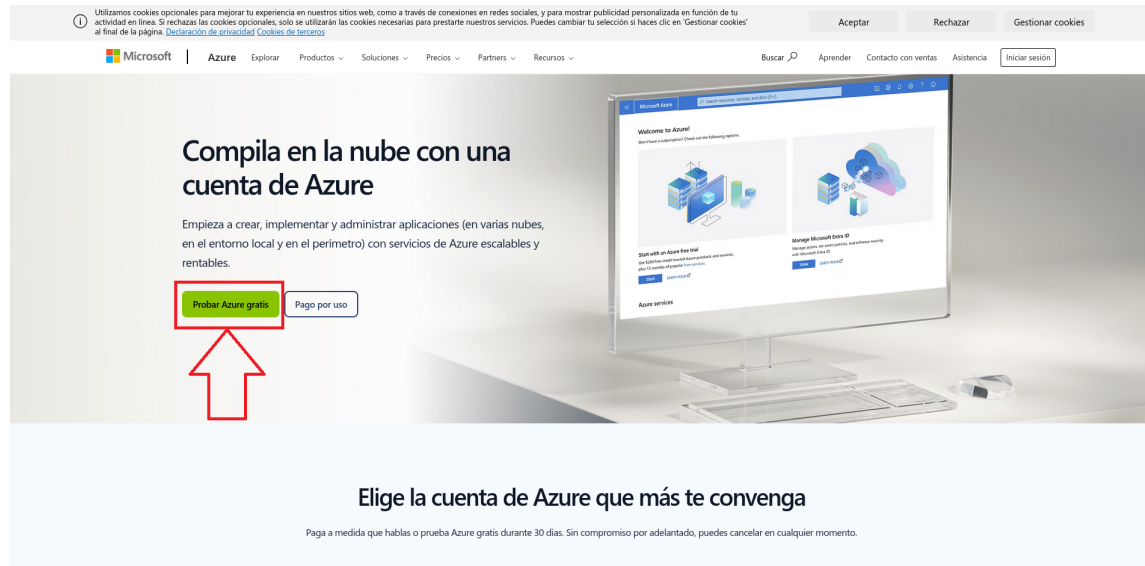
Utilizamos cookies opcionales para mejorar tu experiencia en nuestros sitios web, como a través de conexiones en redes sociales, y para mostrar publicidad personalizada en función de tu actividad en línea. Si rechazas las cookies opcionales, solo se utilizarán las cookies necesarias para prestarte nuestros servicios. Puedes cambiar tu selección si haces clic en 'Gestionar cookies' al final de la página. Declaración de privacidad Cookies de terceros

Aceptar Rechazar Gestionar cookies

Microsoft | Azure Explorar Productos Soluciones Precios Partners Recursos Buscar Aprender Contacto con ventas Asistencia Iniciar sesión

Compila en la nube con una cuenta de Azure

Empieza a crear, implementar y administrar aplicaciones (en varias nubes, en el entorno local y en el perímetro) con servicios de Azure escalables y rentables.

Probar Azure gratis Pago por uso

Microsoft Azure

Welcome to Azure!

Start with an Azure free trial

Manage Microsoft Entra ID

Azure services

Elige la cuenta de Azure que más te convenga

Paga a medida que hablas o prueba Azure gratis durante 30 días. Sin compromiso por adelantado, puedes cancelar en cualquier momento.